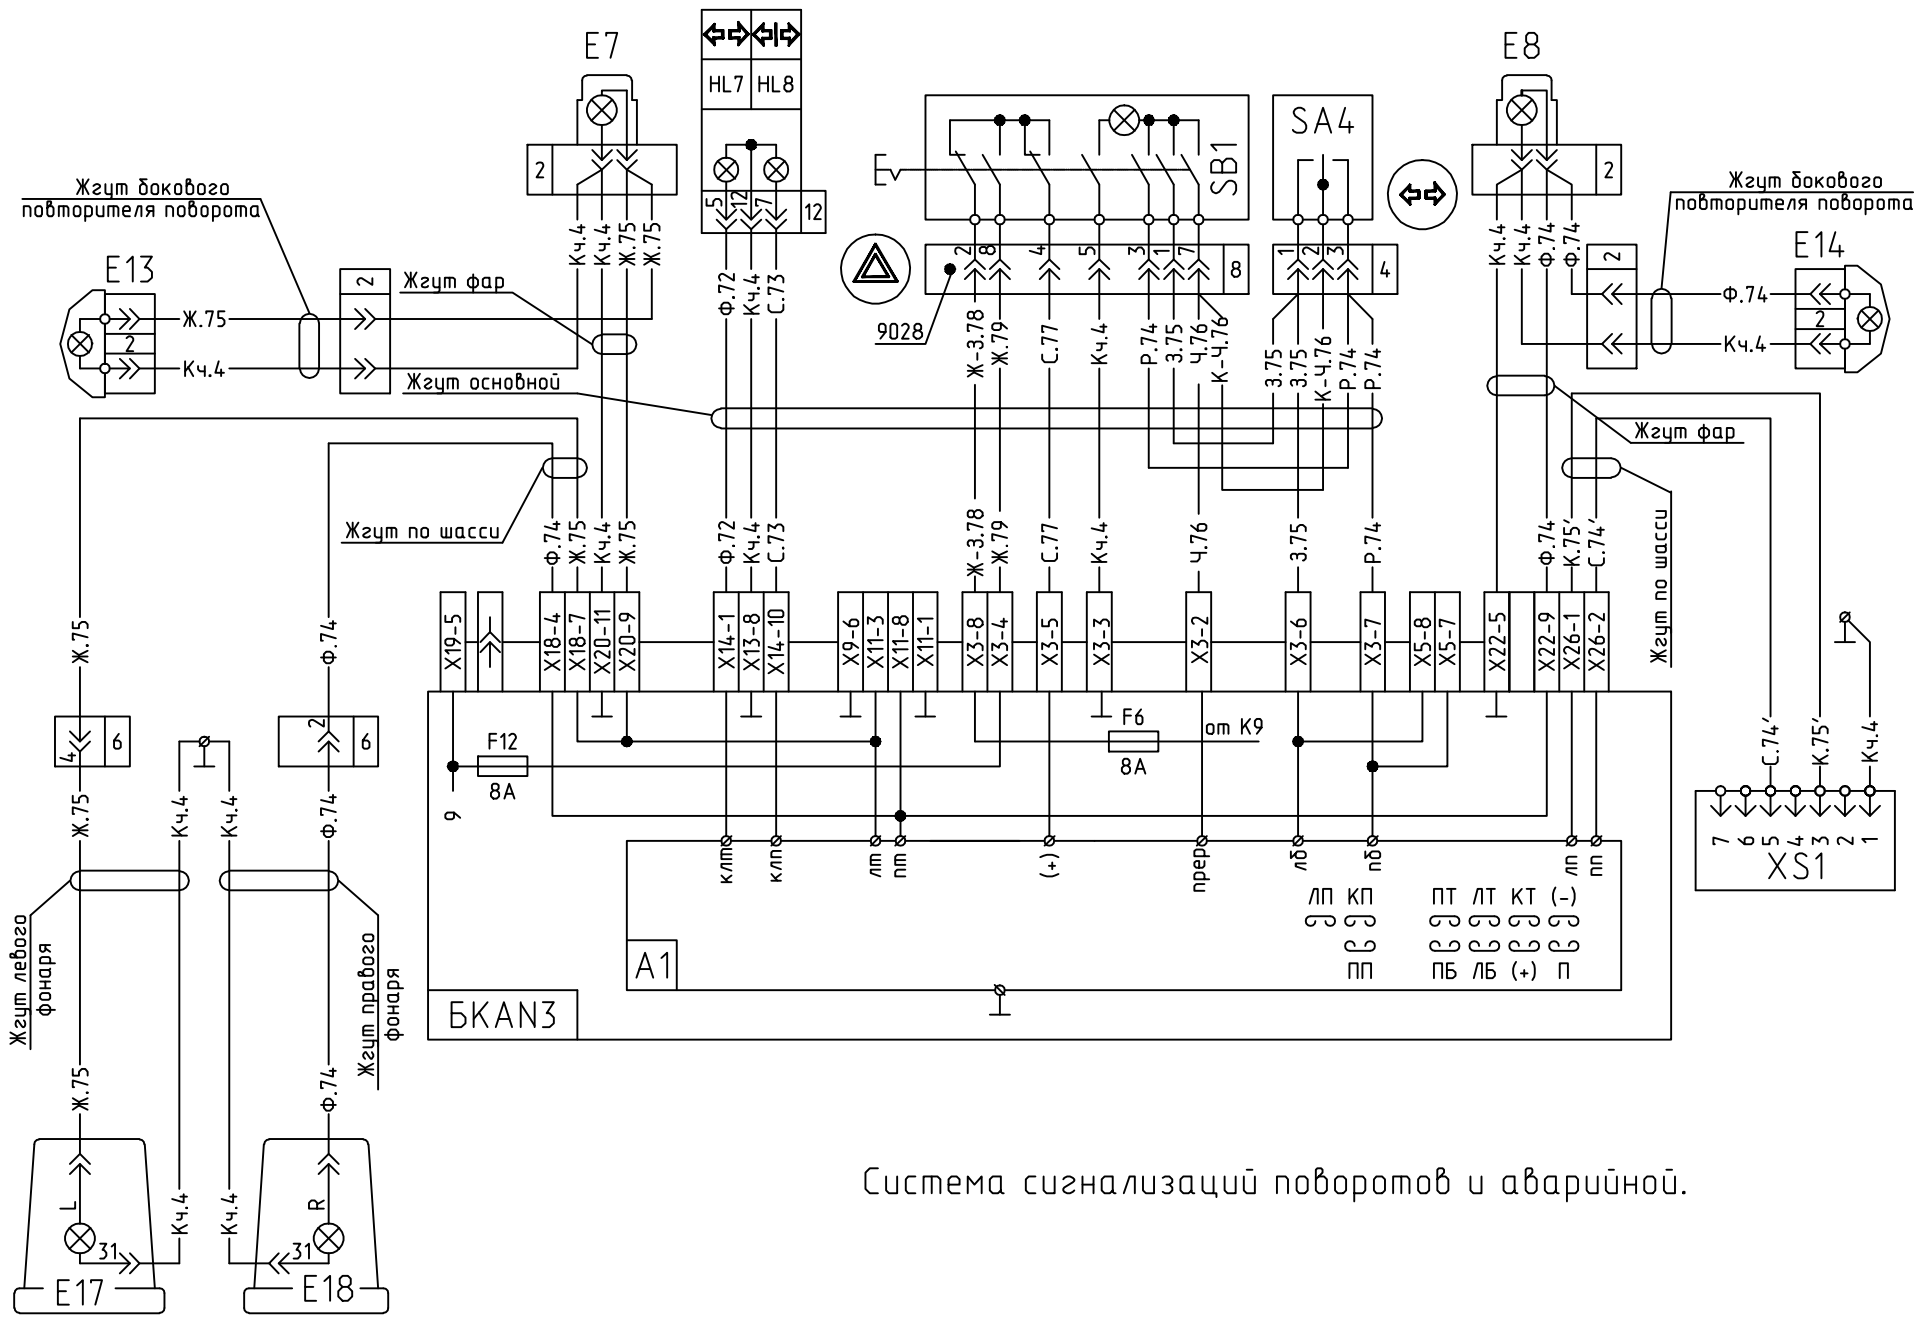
E7

HL7 HL8

E8

SA4

SB1

E

Жгут бокового повторителя поворота

E13

Ж.75

Кч.4

Жгут фар

Жгут основной

Кч.4 Кч.4 Ж.75 Ж.75

5 12 7 12

Ф.72 Кч.4 С.73

2 8 4 5 3 1 7 8

9028

Ж-З.78 Ж.79 С.77 Кч.4 Р.74 З.75 Ч.76 К-Ч.76

1 2 3 4

З.75 З.75 К-Ч.76 Р.74 Р.74

Жгут бокового повторителя поворота

E14

Ф.74

Кч.4

Кч.4 Кч.4 Ф.74 Ф.74

Жгут фар

Жгут по шасси

Ф.74 Ж.75 Кч.4 Ж.75

Ф.72 Кч.4 С.73

Ж-З.78 Ж.79 С.77 Кч.4 Ч.76 З.75 Р.74

Ф.74 К.75' С.74'

Жгут по шасси

X19-5 X18-4 X18-7 X20-11 X20-9 X14-1 X13-8 X14-10 X9-6 X11-3 X11-8 X11-1 X3-8 X3-4 X3-5 X3-3 X3-2 X3-6 X3-7 X5-8 X5-7 X22-5 X22-9 X26-1 X26-2

Ж.75

Ф.74

4 6

2 6

F12

8A

F6

8A

от K9

9

клт клп лт пт (+) прер лб пб лп пп

ЛП КП

ПП

ПТ ЛТ КТ (-)

ПБ ЛБ (+) П

A1

БКАNЗ

С.74' К.75' Кч.4

7 6 5 4 3 2 1

XS1

Ж.75 Кч.4 Кч.4 Ф.74

Жгут левого фонаря

Жгут правого фонаря

Ж.75

Ф.74

L

31

Кч.4

Кч.4

R

31

E17

E18

Система сигнализаций поворотов и аварийной.